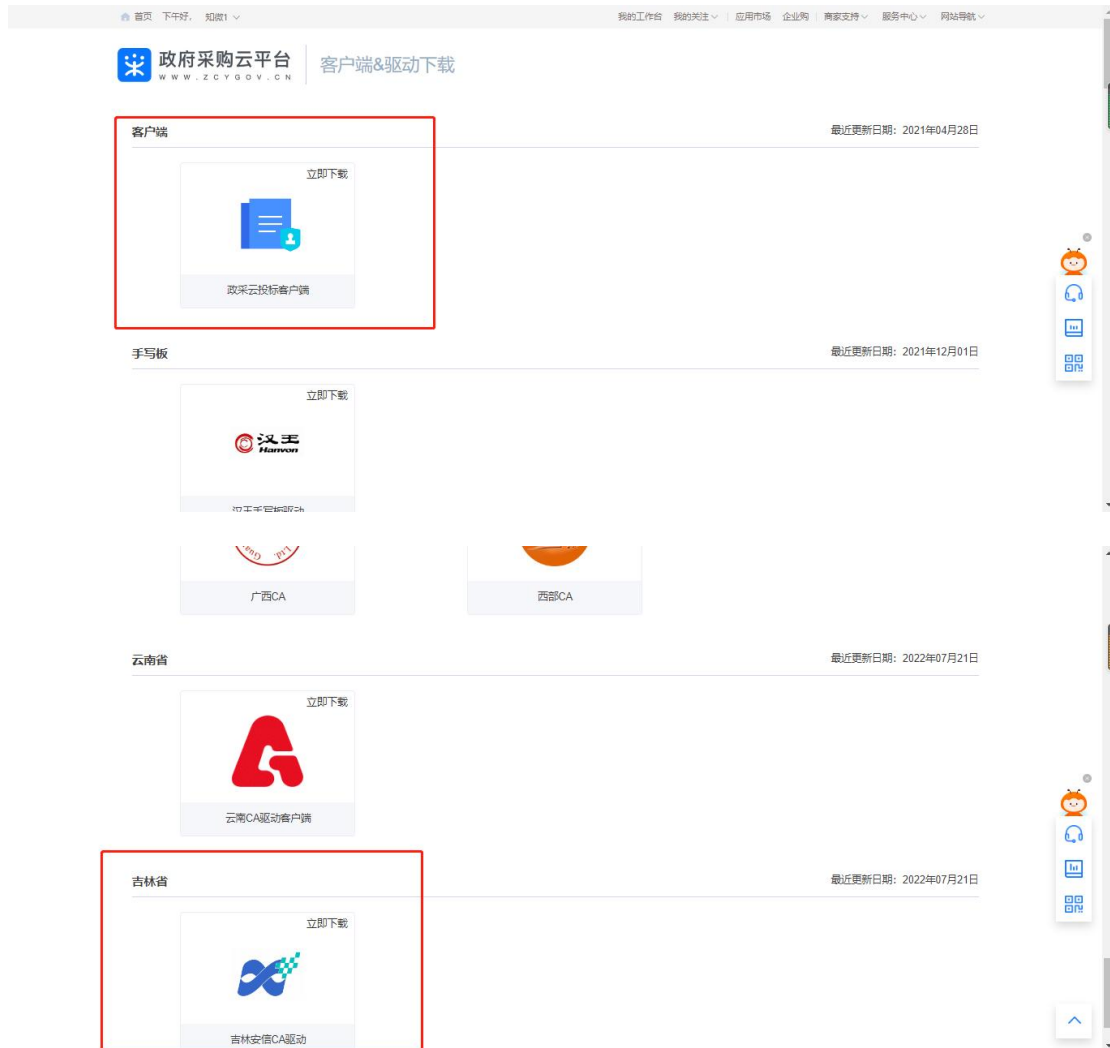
首页 下午好， 知微1

我的工作台 我的关注 | 应用市场 企业购 | 商家支持 服务中心 网站导航

政府采购云平台
WWW.ZCYGOV.CN

客户端&驱动下载

客户端

最近更新日期：2021年04月28日

立即下载

政采云投标客户端

手写板

最近更新日期：2021年12月01日

立即下载

汉王
Hanvon

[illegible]

广西CA

西部CA

云南省

最近更新日期：2022年07月21日

立即下载

云南CA驱动客户端

吉林省

最近更新日期：2022年07月21日

立即下载

吉林安信CA驱动